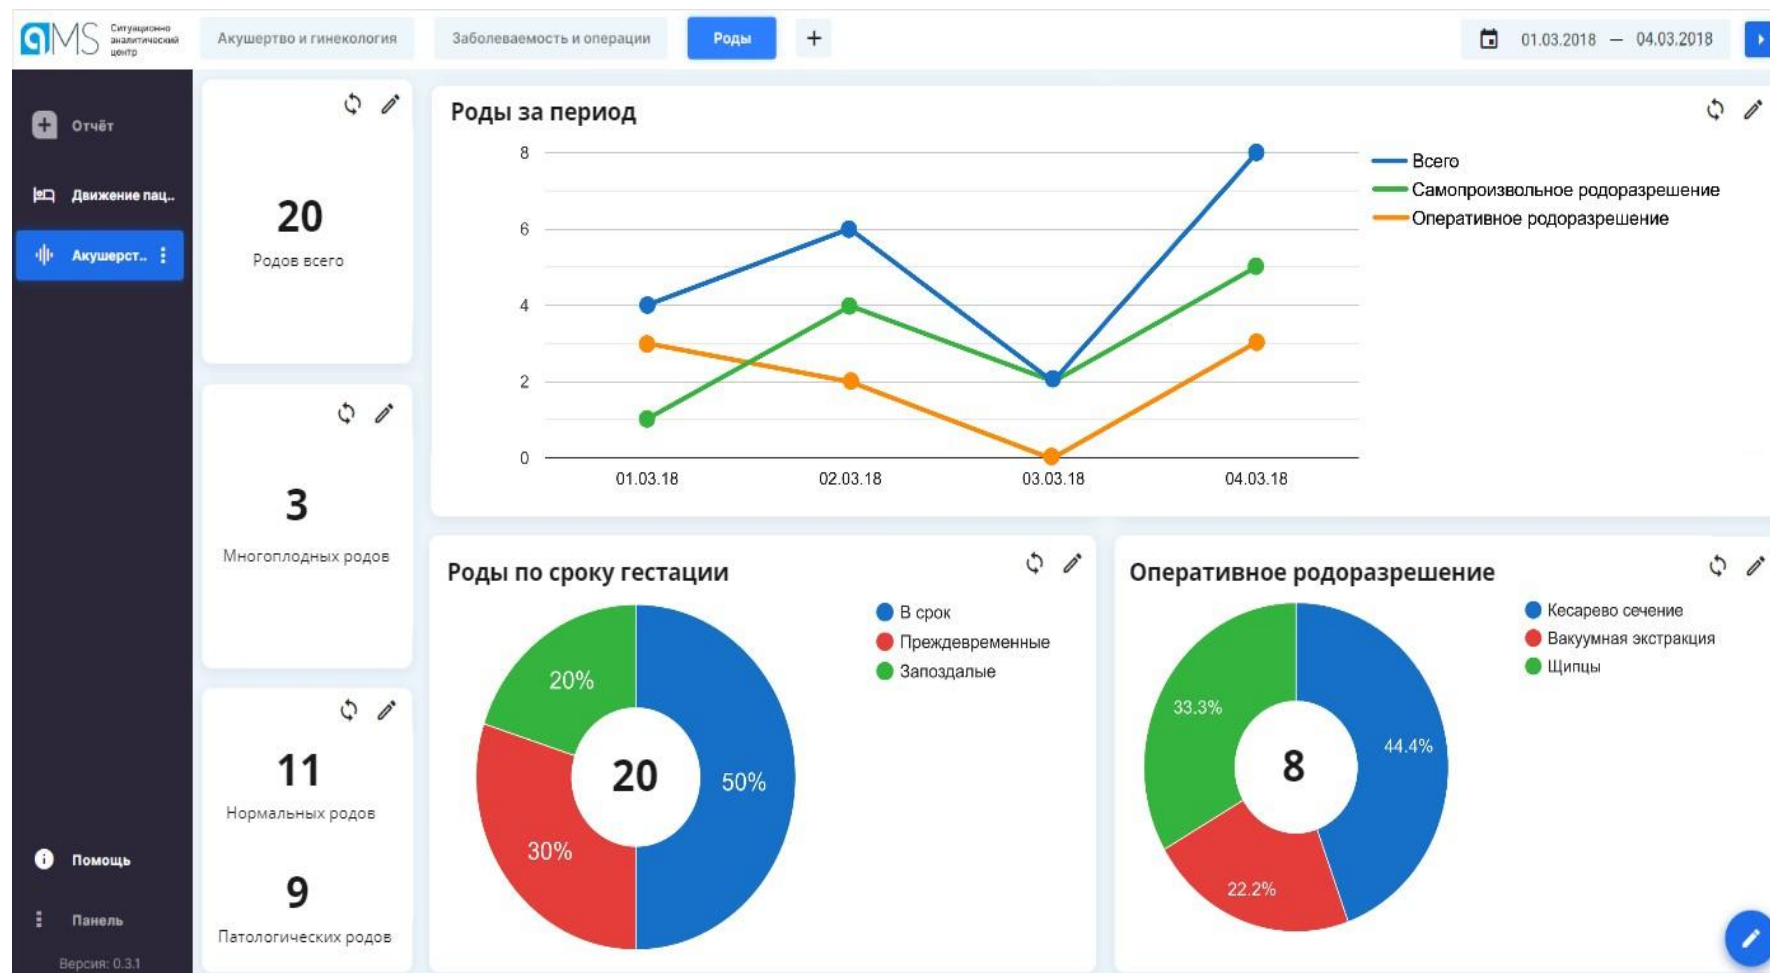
AMS Ситуационно аналитический центр

Акушерство и гинекология
Заболеваемость и операции
Роды
+
01.03.2018 — 04.03.2018

Отчёт
Движение пац..
Акушерст..
Помощь
Панель
Версия: 0.3.1

20
Родов всего

3
Многоплодных родов

11
Нормальных родов

9
Патологических родов

Роды за период

8
6
4
2
0
01.03.18
02.03.18
03.03.18
04.03.18

Всего
Самопроизвольное родоразрешение
Оперативное родоразрешение

Роды по сроку гестации

В срок
Преждевременные
Запоздалые

20%
50%
30%
20

Оперативное родоразрешение

Кесарево сечение
Вакуумная экстракция
Щипцы

33.3%
44.4%
22.2%
8